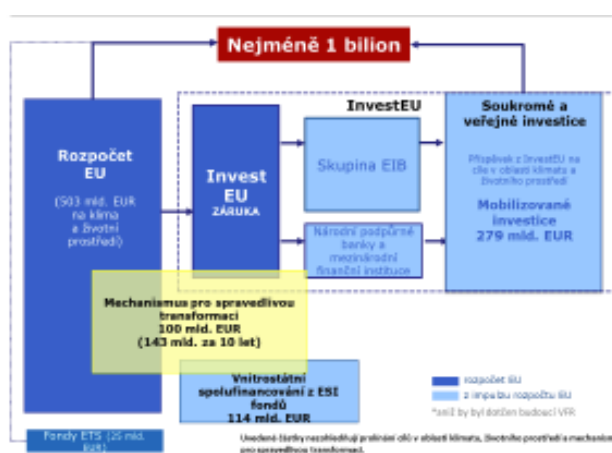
Nejméně 1 bilion

InvestEU

Soukromé a veřejné investice

Rozpočet EU

(503 mld. EUR na klima a životní prostředí)

Invest EU

ZÁRUKA

Skupina EIB

Příspěvek z InvestEU na cíle v oblasti klimatu a životního prostředí

Mobilizované investice 279 mld. EUR

Národní podpůrné banky a mezinárodní finanční instituce

Mechanismus pro spravedlivou transformaci 100 mld. EUR (143 mld. za 10 let)

Vnitrostátní spolufinancování z ESI fondů 114 mld. EUR

rozpočet EU

z impulsu rozpočtu EU

*aniž by byl dotčen budoucí VFR

Fondy ETS (25 mld. EUR)

Uvedené částky nezohledňují prolínání cílů v oblasti klimatu, životního prostředí a mechanismu pro spravedlivou transformaci.